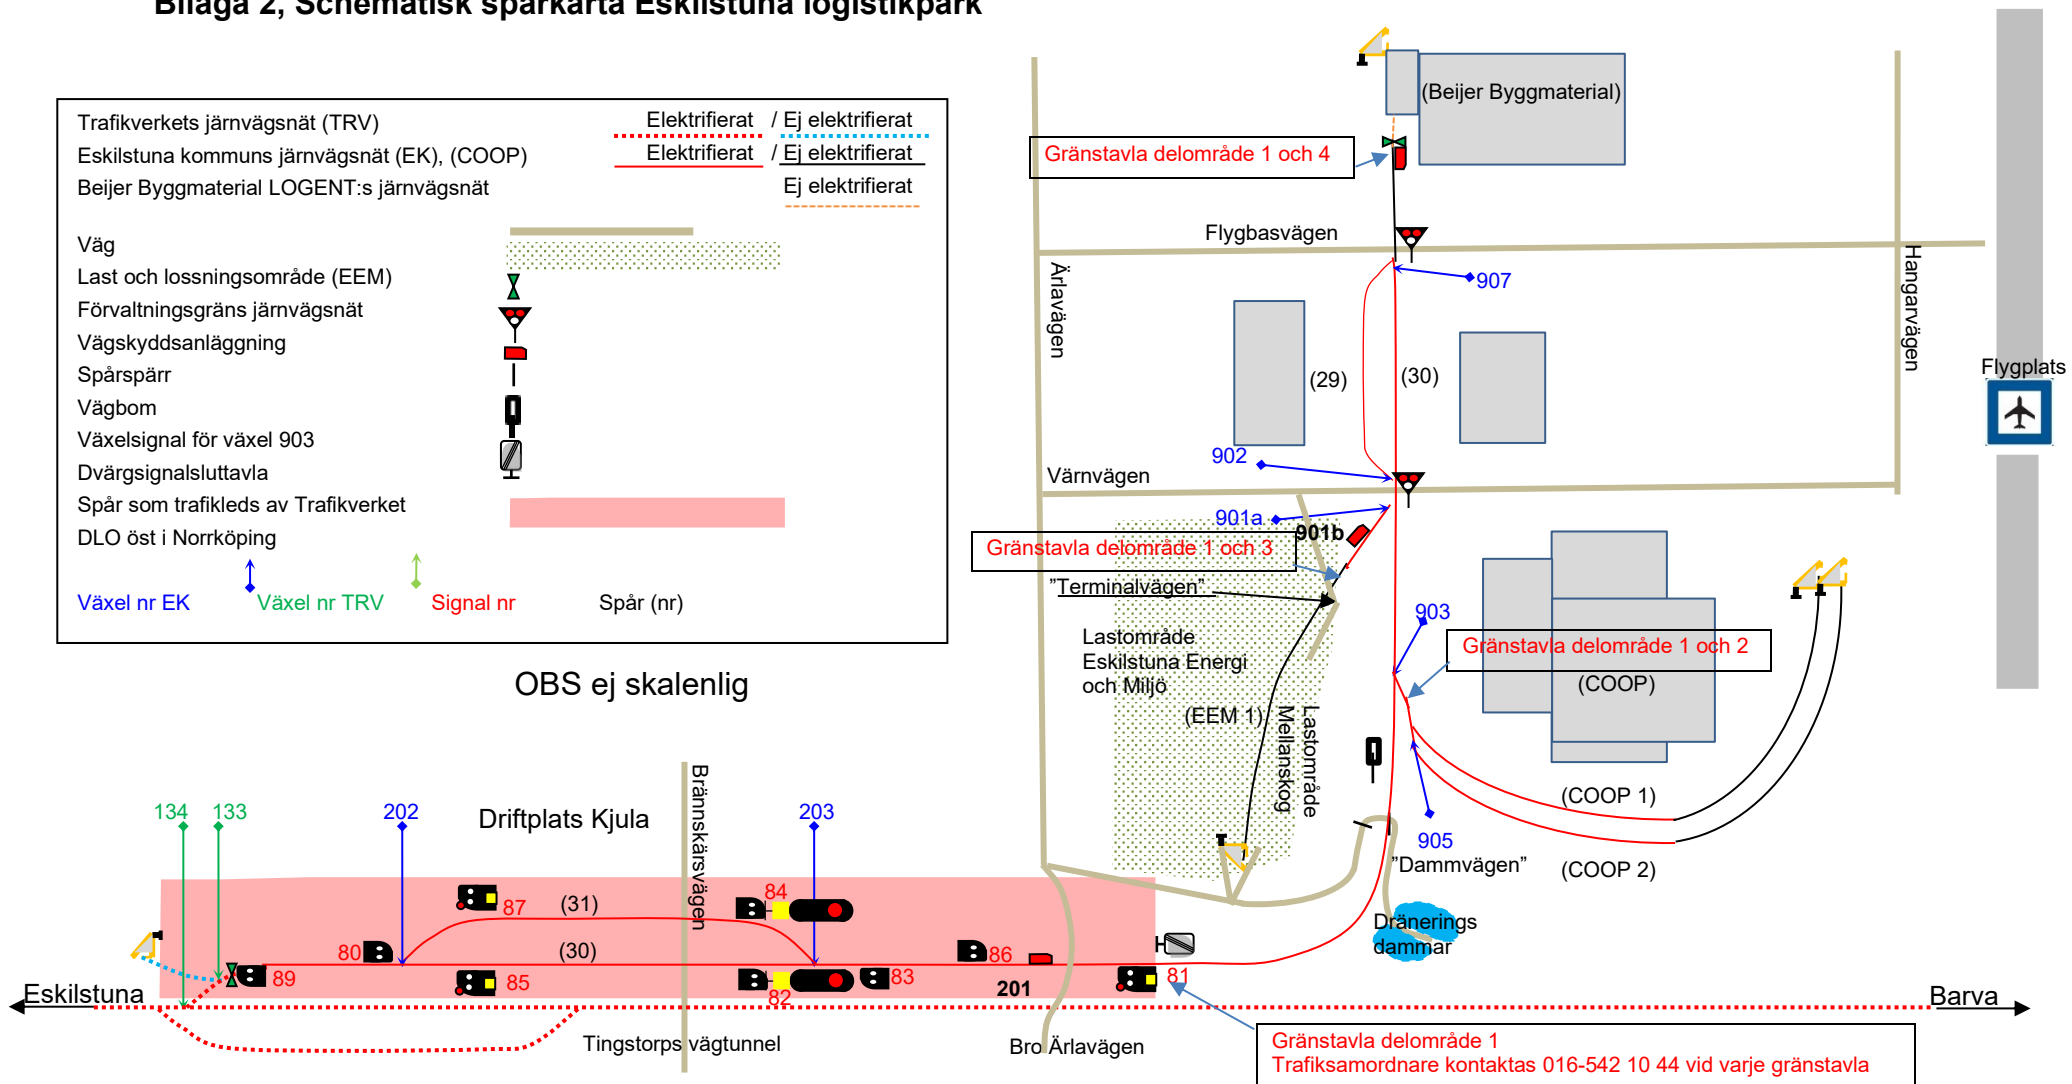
Bilaga 2, Schematisk spårkarta Eskilstuna logistikpark

Trafikverkets järnvägsnät (TRV) Elektrifierat / Ej elektrifierat
Eskilstuna kommuns järnvägsnät (EK), (COOP) Elektrifierat / Ej elektrifierat
Beijer Byggmaterial LOGENT:s järnvägsnät Ej elektrifierat

Väg
Last och lossningsområde (EEM)
Förvaltningsgräns järnvägsnät
Vägskyddsanläggning
Spårspärr
Vägbom
Växelsignal för växel 903
Dvärgsignalsluttavla
Spår som trafikleds av Trafikverket
DLO öst i Norrköping

Växel nr EK Växel nr TRV Signal nr Spår (nr)

OBS ej skalenlig

(Beijer Byggmaterial)
Gränstavla delområde 1 och 4
Flygbasvägen
907
Ärlavägen
Hangarvägen
Flygplats
(29)
(30)
902
Värnvägen
901a
901b
Gränstavla delområde 1 och 3
"Terminalvägen"
903
Gränstavla delområde 1 och 2
(COOP)
Lastområde Eskilstuna Energi och Miljö
(EEM 1)
Lastområde Mellanskog
(COOP 1)
905
"Dammvägen"
(COOP 2)
Dränerings dammar

134 133 202 Driftplats Kjula 203
Brännskärsvägen
87 (31) 84
80 (30) 86
89 85 82 83 201 81
Eskilstuna
Barva
Tingstorps vägtunnel
Bro Ärlavägen
Gränstavla delområde 1
Trafiksamordnare kontaktas 016-542 10 44 vid varje gränstavla